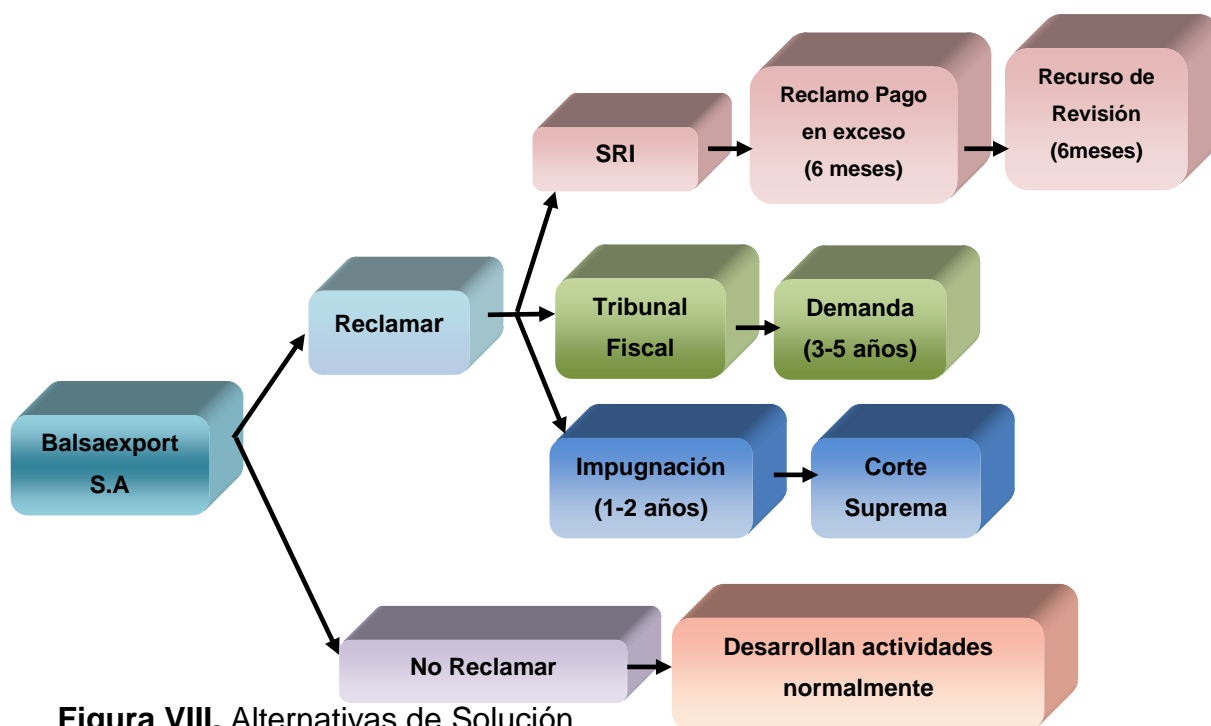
Balsaexport S.A

Reclamar

SRI

Reclamo Pago en exceso (6 meses)

Recurso de Revisión (6meses)

Tribunal Fiscal

Demanda (3-5 años)

Impugnación (1-2 años)

Corte Suprema

No Reclamar

Desarrollan actividades normalmente

Figura VIII. Alternativas de Solución